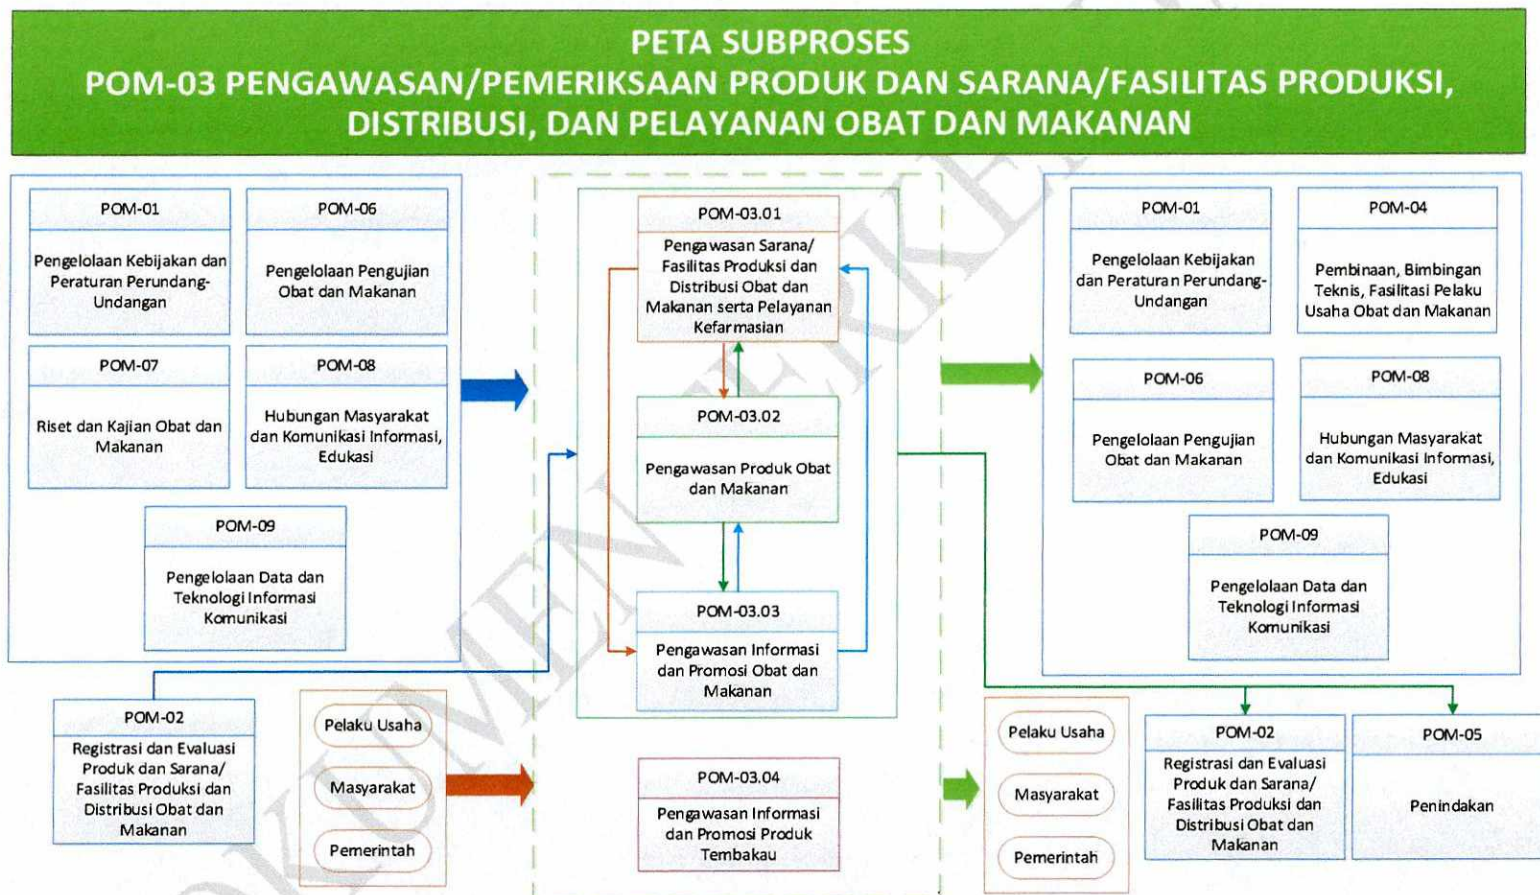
PETA SUBPROSES
POM-03 PENGAWASAN/PEMERIKSAAN PRODUK DAN SARANA/FASILITAS PRODUKSI, DISTRIBUSI, DAN PELAYANAN OBAT DAN MAKANAN

POM-01
Pengelolaan Kebijakan dan Peraturan Perundang-Undangan

POM-06
Pengelolaan Pengujian Obat dan Makanan

POM-07
Riset dan Kajian Obat dan Makanan

POM-08
Hubungan Masyarakat dan Komunikasi Informasi, Edukasi

POM-09
Pengelolaan Data dan Teknologi Informasi Komunikasi

POM-02
Registrasi dan Evaluasi Produk dan Sarana/ Fasilitas Produksi dan Distribusi Obat dan Makanan

Pelaku Usaha
Masyarakat
Pemerintah

POM-03.01
Pengawasan Sarana/ Fasilitas Produksi dan Distribusi Obat dan Makanan serta Pelayanan Kefarmasian

POM-03.02
Pengawasan Produk Obat dan Makanan

POM-03.03
Pengawasan Informasi dan Promosi Obat dan Makanan

POM-03.04
Pengawasan Informasi dan Promosi Produk Tembakau

POM-01
Pengelolaan Kebijakan dan Peraturan Perundang-Undangan

POM-04
Pembinaan, Bimbingan Teknis, Fasilitasi Pelaku Usaha Obat dan Makanan

POM-06
Pengelolaan Pengujian Obat dan Makanan

POM-08
Hubungan Masyarakat dan Komunikasi Informasi, Edukasi

POM-09
Pengelolaan Data dan Teknologi Informasi Komunikasi

Pelaku Usaha
Masyarakat
Pemerintah

POM-02
Registrasi dan Evaluasi Produk dan Sarana/ Fasilitas Produksi dan Distribusi Obat dan Makanan

POM-05
Penindakan